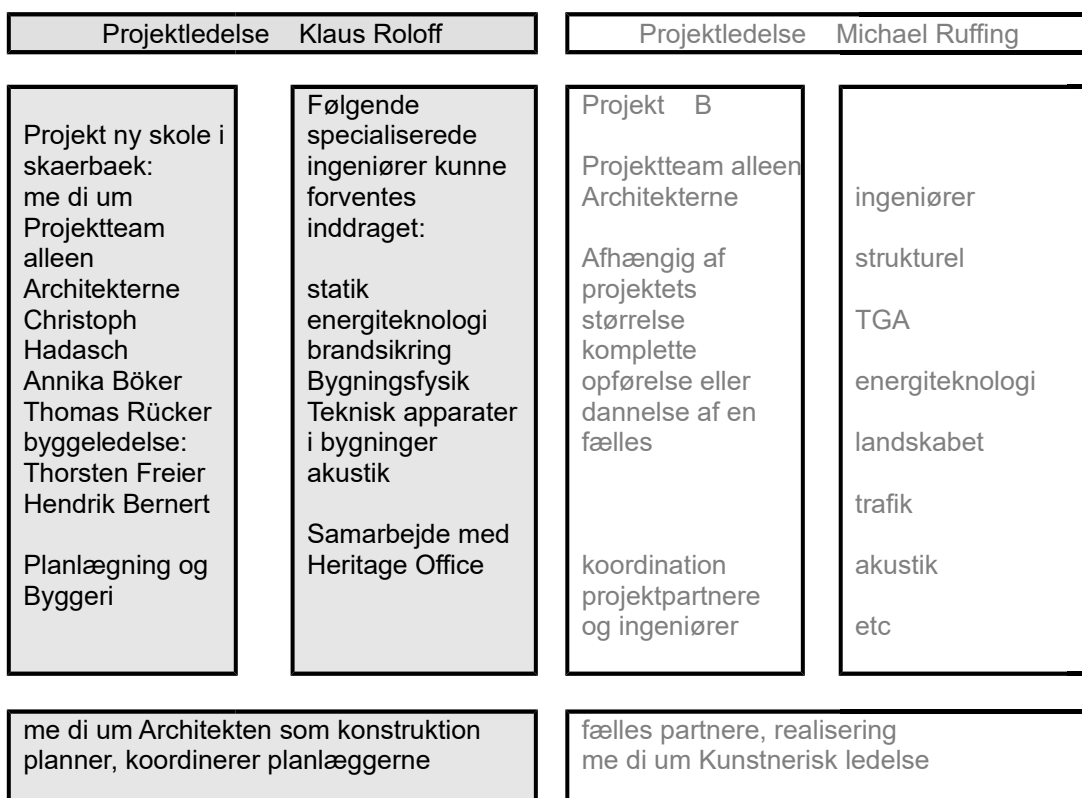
Projektledelse Klaus Roloff

Projektledelse Michael Ruffing

Projekt ny skole i skaerbaek: me di um Projektteam alleen Architekterne Christoph Hadasch Annika Böker Thomas Rücker byggeledelse: Thorsten Freier Hendrik Bernert

Planlægning og Byggeri

Følgende specialiserede ingeniører kunne forventes inddraget:

statik
energiteknologi
brandsikring
Bygningsfysik
Teknisk apparater i bygninger
akustik

Samarbejde med Heritage Office

Projekt B

Projektteam alleen Architekterne

Afhængig af projektets størrelse komplette opførelse eller dannelse af en fælles

koordination projektpartnere og ingeniører

ingeniører

strukturel

TGA

energiteknologi

landskabet

trafik

akustik

etc

me di um Architekten som konstruktion planner, koordinerer planlæggerne

fælles partnere, realisering
me di um Kunstnerisk ledelse